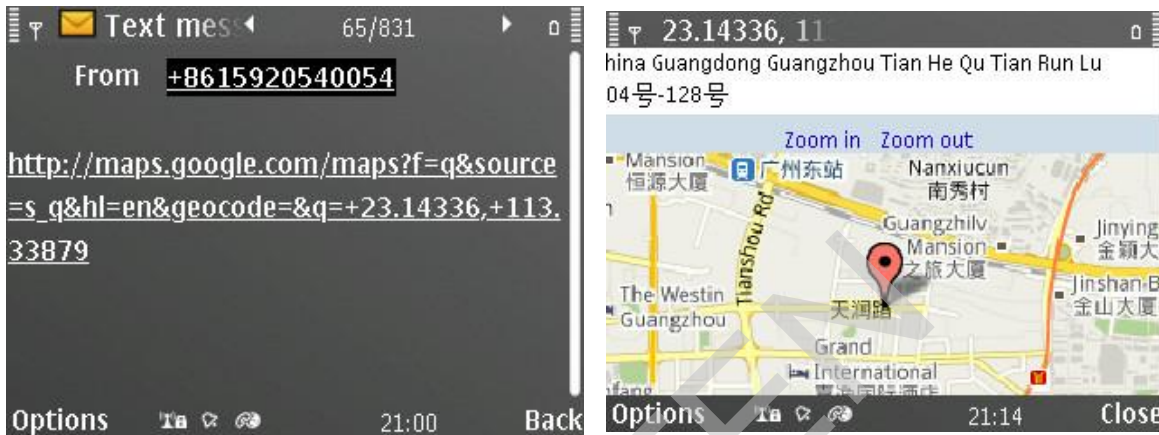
Text mes
65/831
From +8615920540054

http://maps.google.com/maps?f=q&source=s_q&hl=en&geocode=&q=+23.14336,+113.33879

Options
21:00
Back

23.14336, 11
hina Guangdong Guangzhou Tian He Qu Tian Run Lu 04号-128号
Zoom in Zoom out
Mansion
恒源大厦
广州东站
Nanxiucun
南秀村
Guangzhilv
Mansion
之旅大厦
Jinying
金颖大
Jinshan B
金山大厦
Tianshou Rd
The Westin
Guangzhou
天润路
Grand
International
fang
Options
21:14
Close